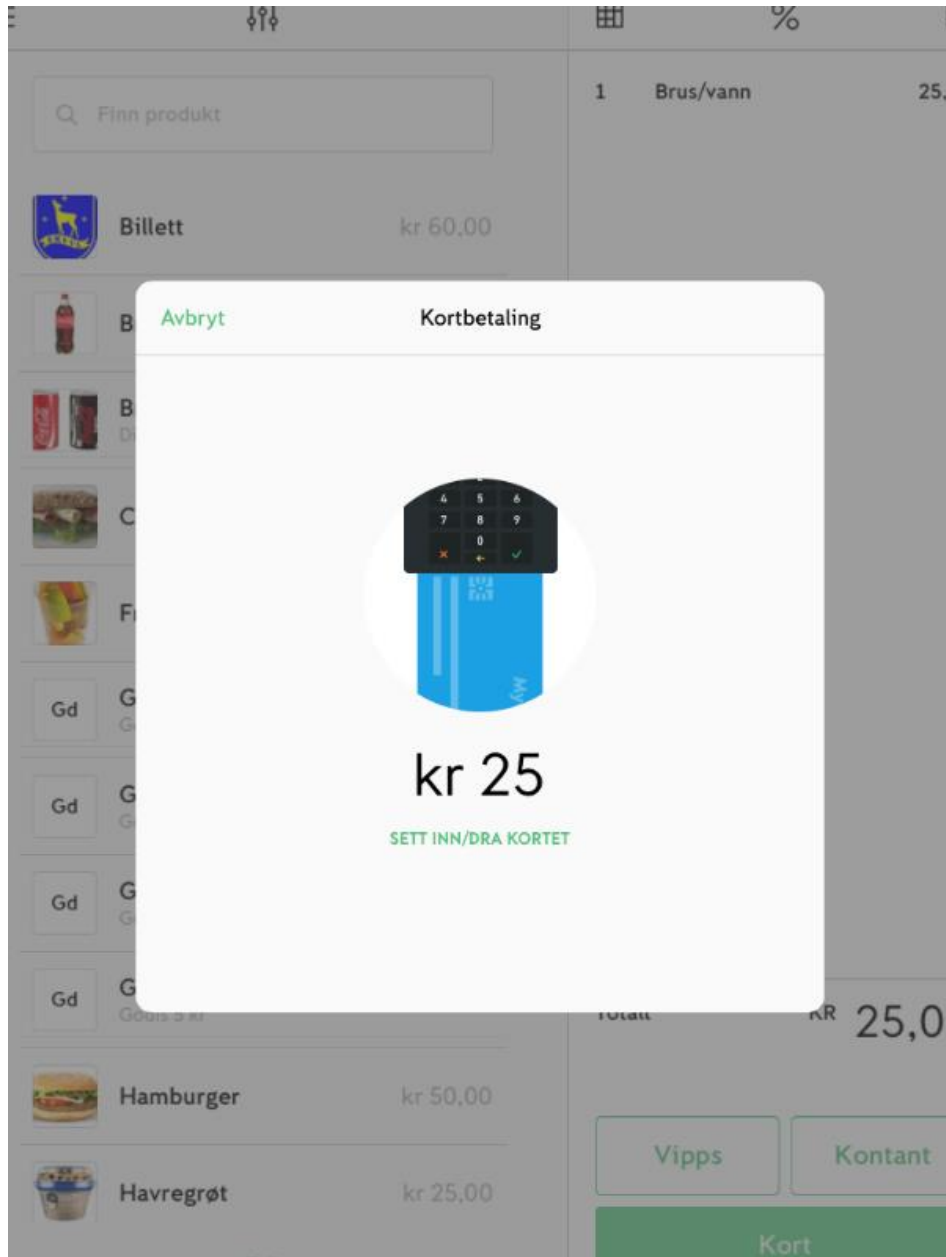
%

Finn produkt

1 Brus/vann 25,

Billett kr 60,00

B

B

C

F

Gd G

Gd G

Gd G

Gd G

Avbryt Kortbetaling

4 5 6
7 8 9
0

kr 25

SETT INN/DRA KORTET

Totalt KR 25,0

Hamburger kr 50,00

Havregrøt kr 25,00

Vipps Kontant

Kort